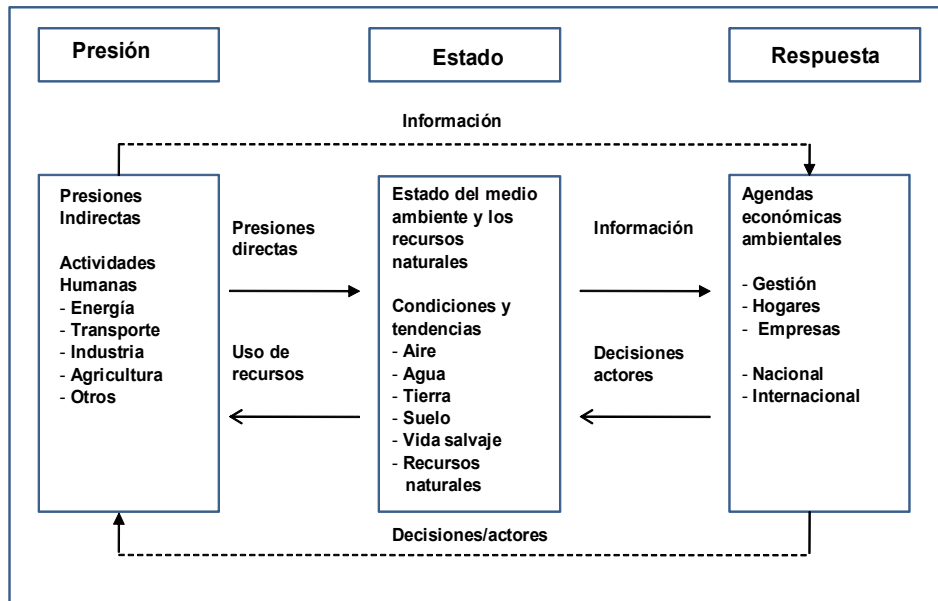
Presión

Estado

Respuesta

Información

Presiones Indirectas

Actividades Humanas
- Energía
- Transporte
- Industria
- Agricultura
- Otros

Presiones directas

Uso de recursos

Estado del medio ambiente y los recursos naturales

Condiciones y tendencias
- Aire
- Agua
- Tierra
- Suelo
- Vida salvaje
- Recursos naturales

Información

Decisiones actores

Agendas económicas ambientales

- Gestión
- Hogares
- Empresas

- Nacional
- Internacional

Decisiones/actores